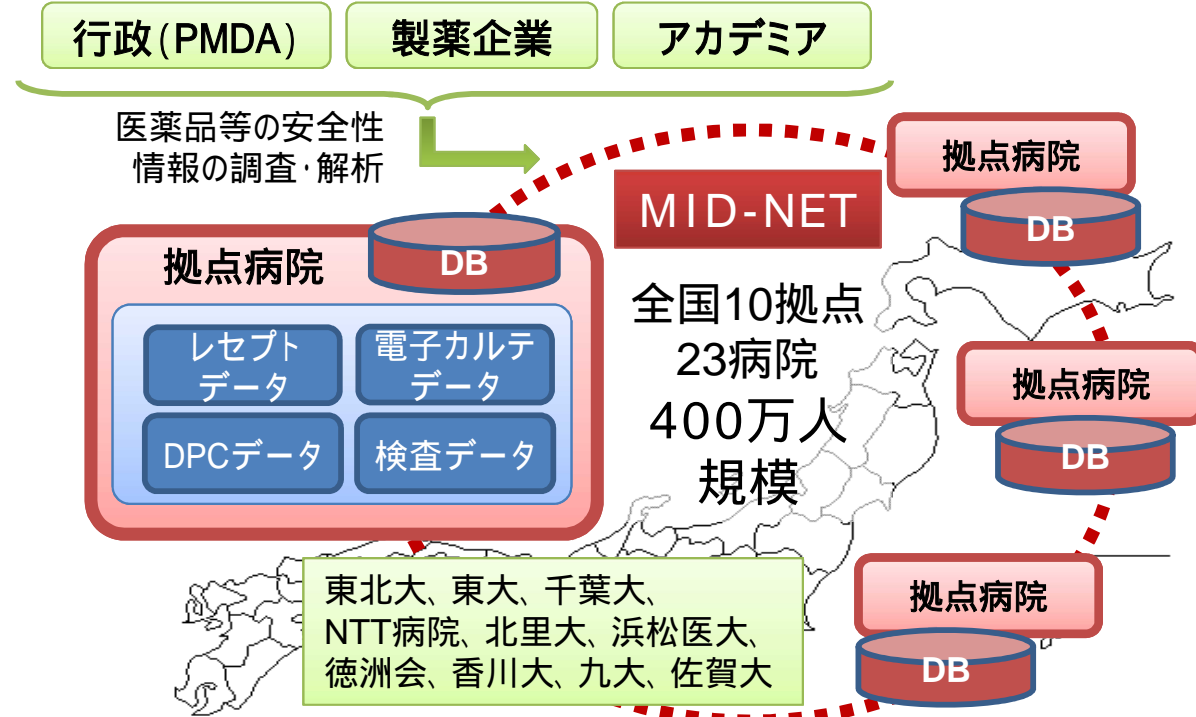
行政(PMDA)

製薬企業

アカデミア

医薬品等の安全性情報の調査･解析

MID-NET

拠点病院

DB

レセプトデータ

電子カルテデータ

DPCデータ

検査データ

全国10拠点
23病院
400万人
規模

拠点病院

DB

拠点病院

DB

拠点病院

DB

東北大、東大、千葉大、
NTT病院、北里大、浜松医大、
徳洲会、香川大、九大、佐賀大